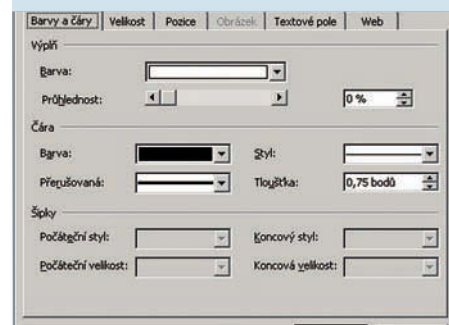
Barvy a čáry | Velikost | Pozice | Obrázek | Textové pole | Web

Výplň

Barva:

Průhlednost:

0 %

Čára

Barva:

Styl:

Přerušovaná:

Tloušťka:

0,75 bodů

Šipky

Počáteční styl:

Koncový styl:

Počáteční velikost:

Koncová velikost: